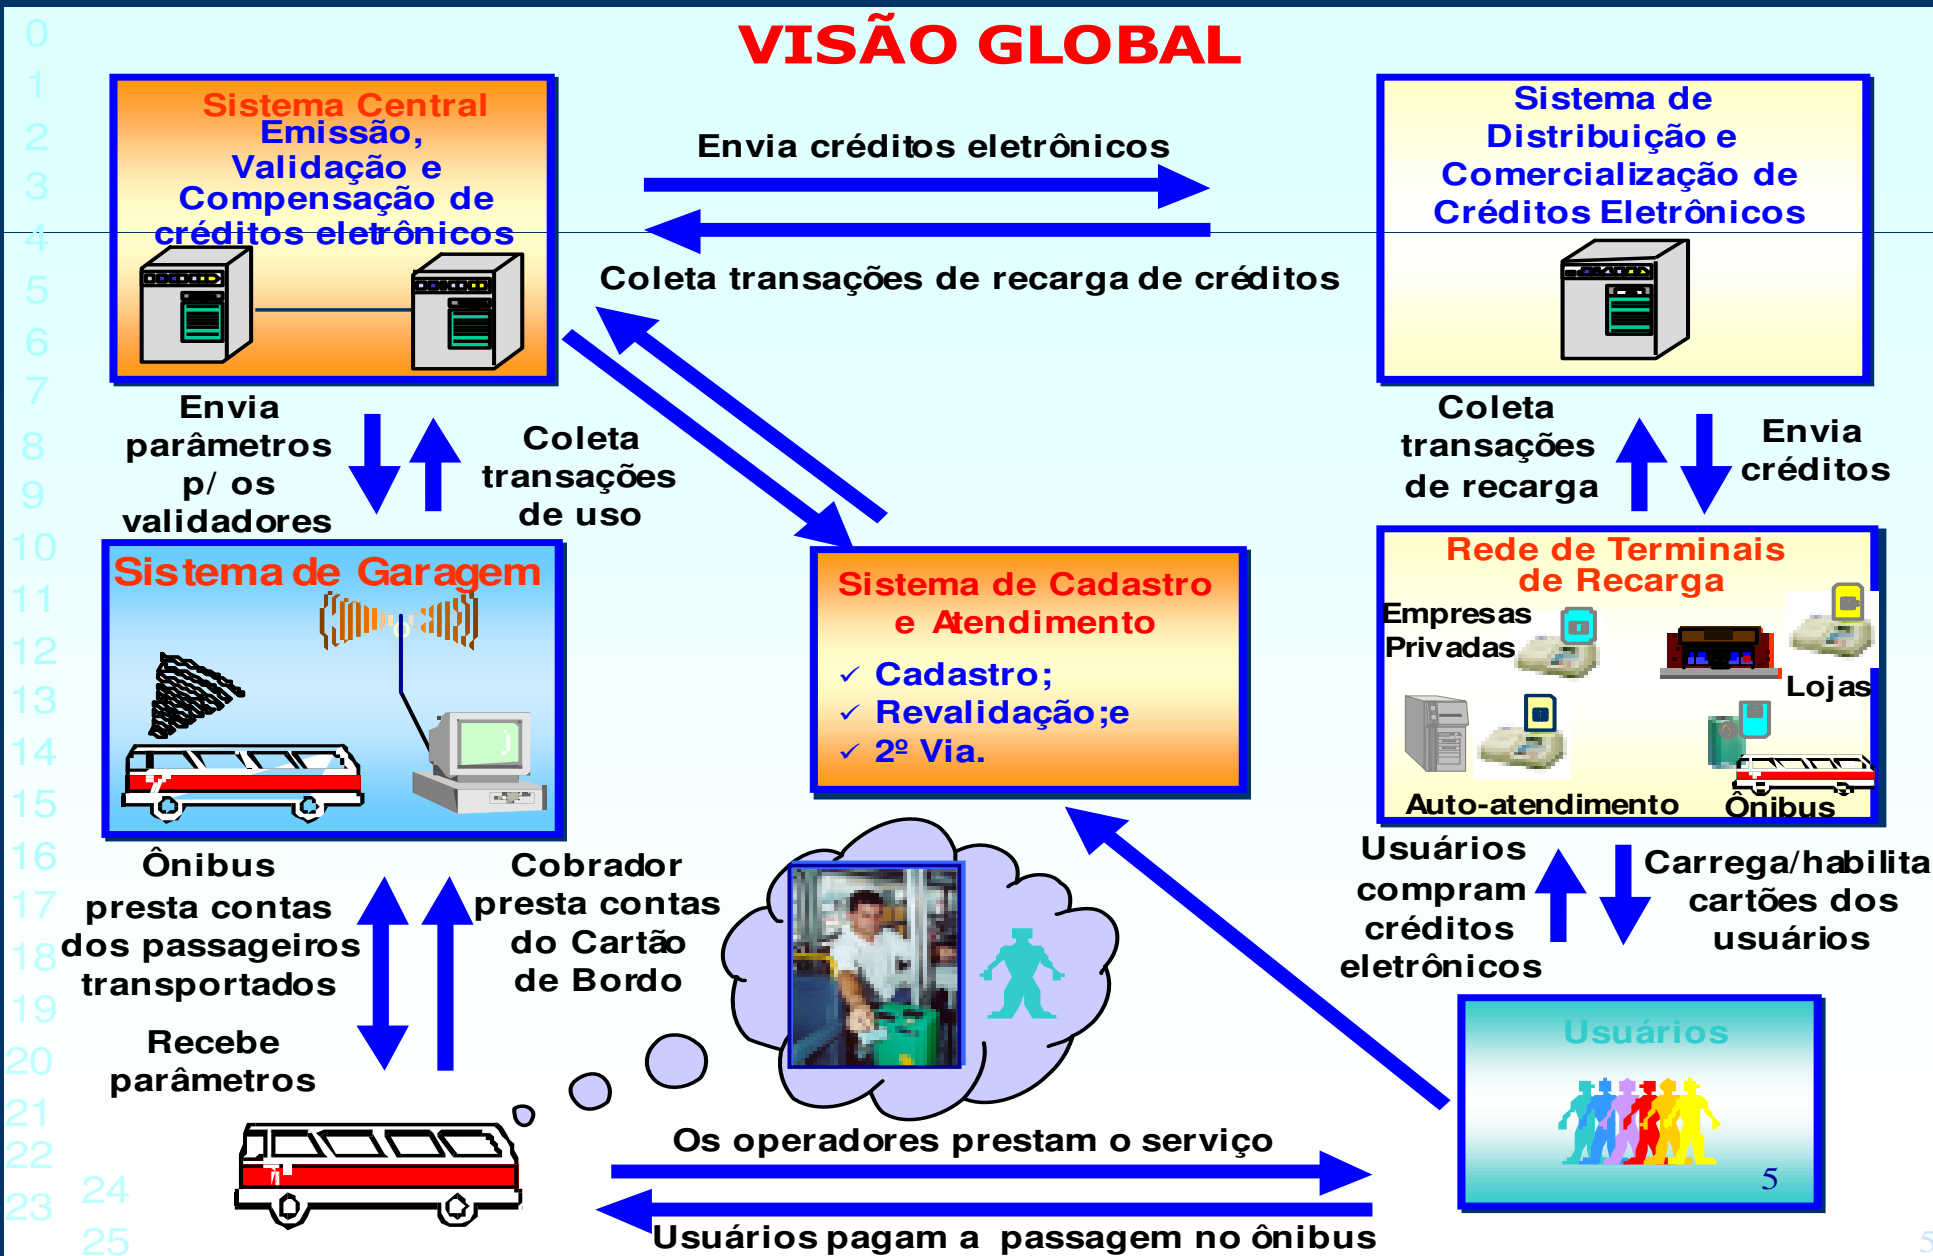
VISÃO GLOBAL

Sistema Central
Emissão, Validação e Compensação de créditos eletrônicos

Envia créditos eletrônicos

Coleta transações de recarga de créditos

Sistema de Distribuição e Comercialização de Créditos Eletrônicos

Envia parâmetros p/ os validadores

Coleta transações de uso

Coleta transações de recarga

Envia créditos

Sistema de Garagem

Sistema de Cadastro e Atendimento
✓ Cadastro;
✓ Revalidação;e
✓ 2º Via.

Rede de Terminais de Recarga
Empresas Privadas
Lojas
Auto-atendimento
Ônibus

Ônibus presta contas dos passageiros transportados

Cobrador presta contas do Cartão de Bordo

Usuários compram créditos eletrônicos

Carrega/habilita cartões dos usuários

Recebe parâmetros

Usuários
5

Os operadores prestam o serviço

Usuários pagam a passagem no ônibus

0 1 2 3 4 5 6 7 8 9 10 11 12 13 14 15 16 17 18 19 20 21 22 23 24 25